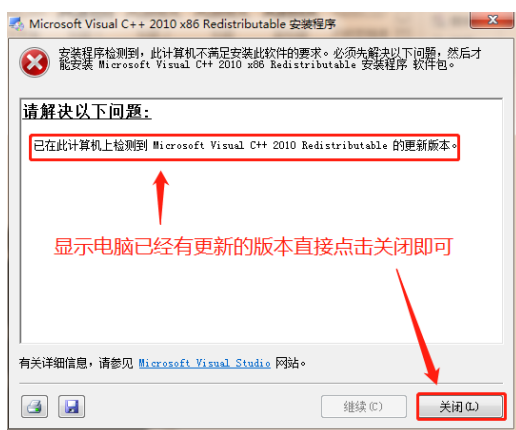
Microsoft Visual C++ 2010 x86 Redistributable 安装程序

安装程序检测到，此计算机不满足安装此软件的要求。必须先解决以下问题，然后才能安装 Microsoft Visual C++ 2010 x86 Redistributable 安装程序 软件包。

请解决以下问题:

已在此计算机上检测到 Microsoft Visual C++ 2010 Redistributable 的更新版本。

显示电脑已经有更新的版本直接点击关闭即可

有关详细信息，请参见 Microsoft Visual Studio 网站。

继续(C)

关闭(L)